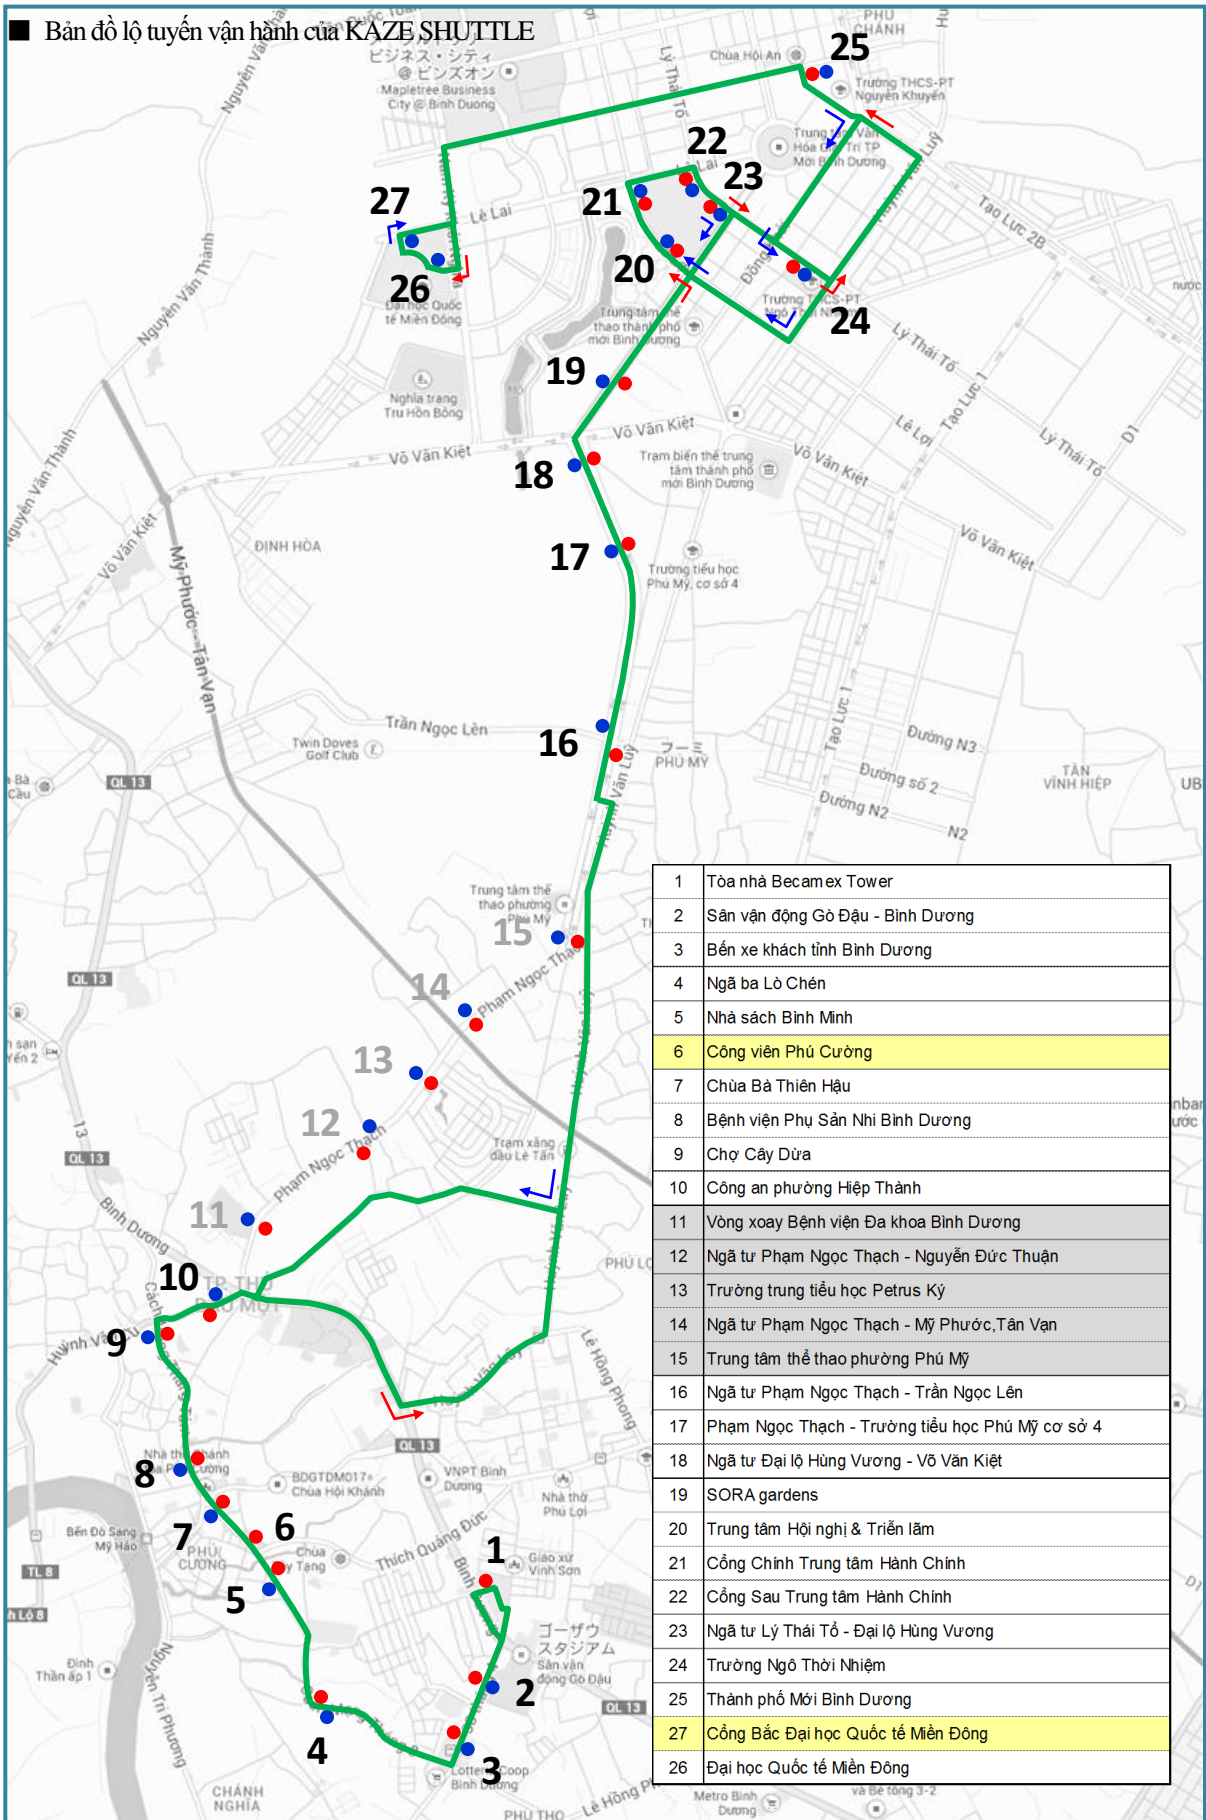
■ Bản đồ lộ tuyến vận hành của KAZE SHUTTLE

| 1 | Tòa nhà Becamex Tower |
|---|---|
| 2 | Sân vận động Gò Đậu - Bình Dương |
| 3 | Bến xe khách tỉnh Bình Dương |
| 4 | Ngã ba Lò Chén |
| 5 | Nhà sách Bình Minh |
| 6 | Công viên Phú Cường |
| 7 | Chùa Bà Thiên Hậu |
| 8 | Bệnh viện Phụ Sản Nhi Bình Dương |
| 9 | Chợ Cây Dừa |
| 10 | Công an phường Hiệp Thành |
| 11 | Vòng xoay Bệnh viện Đa khoa Bình Dương |
| 12 | Ngã tư Phạm Ngọc Thạch - Nguyễn Đức Thuận |
| 13 | Trường trung tiểu học Petrus Ký |
| 14 | Ngã tư Phạm Ngọc Thạch - Mỹ Phước,Tân Vạn |
| 15 | Trung tâm thể thao phường Phú Mỹ |
| 16 | Ngã tư Phạm Ngọc Thạch - Trần Ngọc Lên |
| 17 | Phạm Ngọc Thạch - Trường tiểu học Phú Mỹ cơ sở 4 |
| 18 | Ngã tư Đại lộ Hùng Vương - Võ Văn Kiệt |
| 19 | SORA gardens |
| 20 | Trung tâm Hội nghị & Triển lãm |
| 21 | Cổng Chính Trung tâm Hành Chính |
| 22 | Cổng Sau Trung tâm Hành Chính |
| 23 | Ngã tư Lý Thái Tổ - Đại lộ Hùng Vương |
| 24 | Trường Ngô Thời Nhiệm |
| 25 | Thành phố Mới Bình Dương |
| 27 | Cổng Bắc Đại học Quốc tế Miền Đông |
| 26 | Đại học Quốc tế Miền Đông |

25 24 23 22 21 20 27 26 19 18 17 16 15 14 13 12 11 10 9 8 7 6 5 4 3 2 1

Chùa Hội An
Trường THCS-PT Nguyễn Khuyến
Trung tâm Văn Hóa Chính Trị TP Mới Bình Dương
ビジネス・シティ @ビンズオン
Mapletree Business City @ Binh Duong
Lý Thái Tổ
Lê Lai
Tạo Lực 2B
Trung tâm thể thao thành phố mới Bình Dương
Trường THCS-PT Ngô Thời Nhiệm
Đại học Quốc tế Miền Đông
Nghĩa trang Trụ Hôn Bông
Nguyễn Văn Thành
Võ Văn Kiệt
Trạm biến thế trung tâm thành phố mới Bình Dương
Lý Thái Tổ
Lê Lợi
Tạo Lực 1
D1
ĐỊNH HÒA
Mỹ Phước - Tân Vạn
Trường tiểu học Phú Mỹ, cơ sở 4
Trần Ngọc Lên
Twin Doves Golf Club
フーミー PHÚ MỸ
Tạo Lực 1
Đường N3
Đường số 2
Đường N2
N2
TÂN VĨNH HIỆP
QL 13
Trung tâm thể thao phường Phú Mỹ
Phạm Ngọc Thạch
Trạm xăng dầu Lê Tân
Bình Dương
PHÚ LỢI
Lê Hồng Phong
BDGTDM017 Chùa Hội Khánh
VNPT Bình Dương
Nhà thờ Phú Lợi
Thích Quảng Đức
Bến Đò Sang Mỹ Hảo
PHÚ CƯỜNG
Chùa Tây Tạng
Giáo xứ Vĩnh Sơn
ゴーザウ スタジアム
Sân vận động Gò Đậu
Đình Thần ấp 1
Nguyễn Tri Phương
CHÁNH NGHĨA
Lotte Coop Bình Dương
PHÚ THỌ
Lê Hồng Phong
Metro Bình Dương
TL 8
QL 13